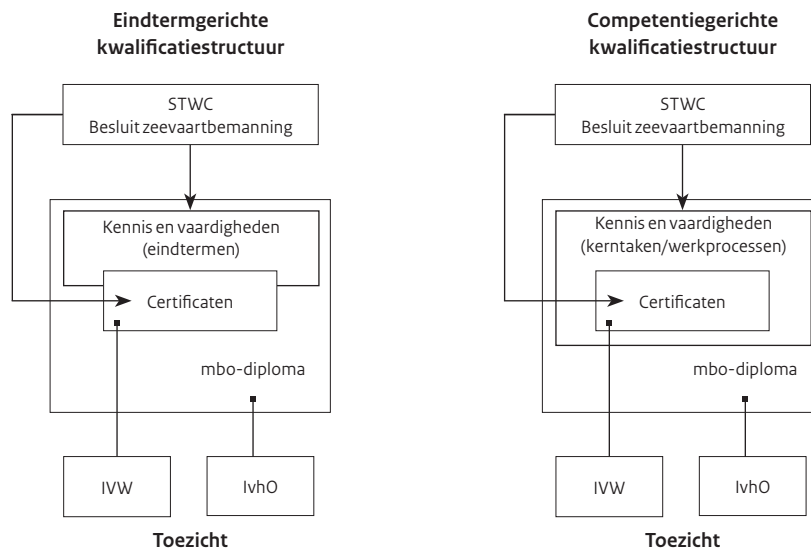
Eindtermgerichte kwalificatiestructuur

STWC
Besluit zeevaartbemanning

Kennis en vaardigheden (eindtermen)

Certificaten

mbo-diploma

IVW

IvhO

Toezicht

Competentiegerichte kwalificatiestructuur

STWC
Besluit zeevaartbemanning

Kennis en vaardigheden (kerntaken/werkprocessen)

Certificaten

mbo-diploma

IVW

IvhO

Toezicht